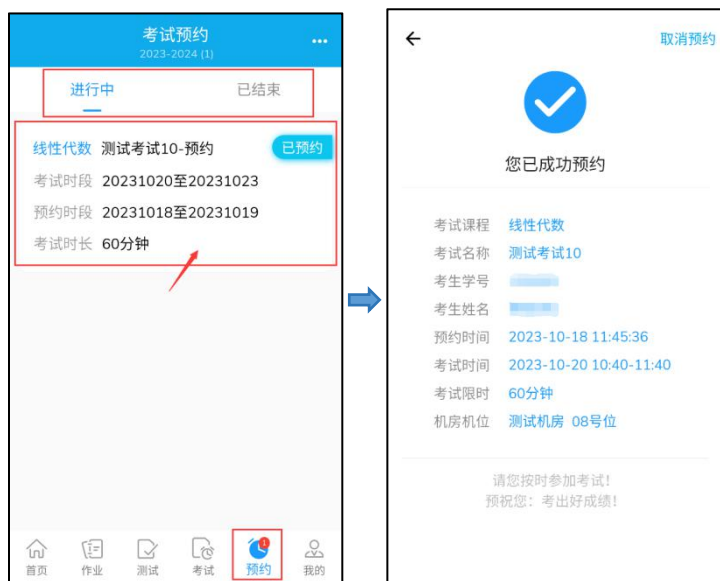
考试预约
2023-2024 (1)
...

进行中　已结束

线性代数　测试考试10-预约　已预约
考试时段　20231020至20231023
预约时段　20231018至20231019
考试时长　60分钟

首页　作业　测试　考试　预约　我的

←　取消预约

您已成功预约

考试课程　线性代数
考试名称　测试考试10
考生学号　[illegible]
考生姓名　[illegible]
预约时间　2023-10-18 11:45:36
考试时间　2023-10-20 10:40-11:40
考试限时　60分钟
机房机位　测试机房 08号位

请您按时参加考试！
预祝您：考出好成绩！